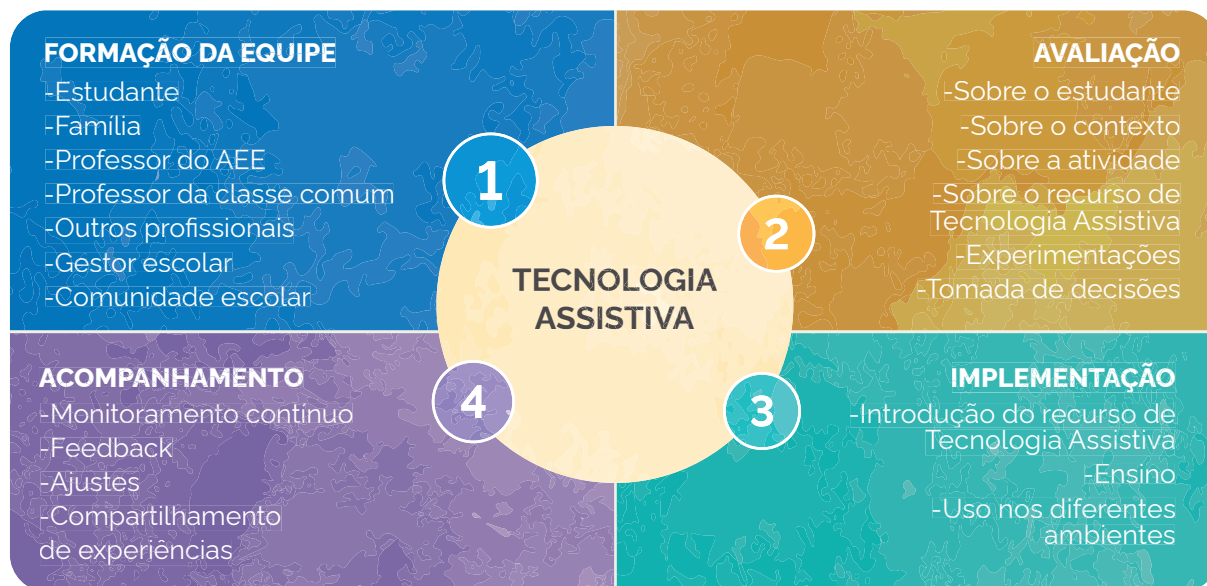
FORMAÇÃO DA EQUIPE
-Estudante
-Família
-Professor do AEE
-Professor da classe comum
-Outros profissionais
-Gestor escolar
-Comunidade escolar

AVALIAÇÃO
-Sobre o estudante
-Sobre o contexto
-Sobre a atividade
-Sobre o recurso de Tecnologia Assistiva
-Experimentações
-Tomada de decisões

1

2

TECNOLOGIA ASSISTIVA

4

3

ACOMPANHAMENTO
-Monitoramento contínuo
-Feedback
-Ajustes
-Compartilhamento de experiências

IMPLEMENTAÇÃO
-Introdução do recurso de Tecnologia Assistiva
-Ensino
-Uso nos diferentes ambientes